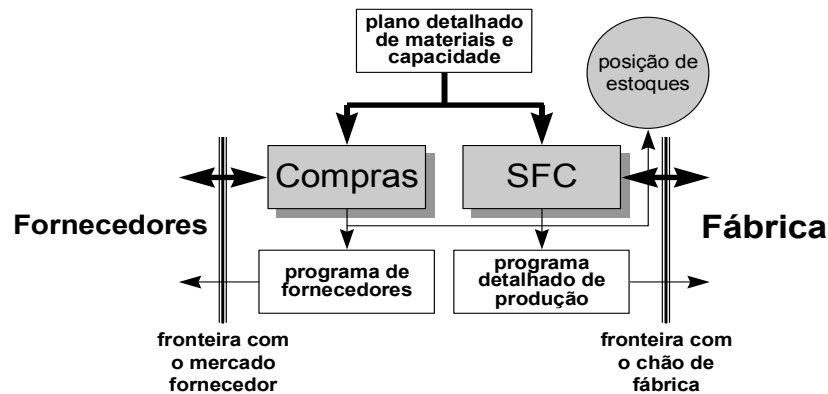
plano detalhado de materiais e capacidade

posição de estoques

Compras

SFC

Fornecedores

Fábrica

programa de fornecedores

programa detalhado de produção

fronteira com o mercado fornecedor

fronteira com o chão de fábrica